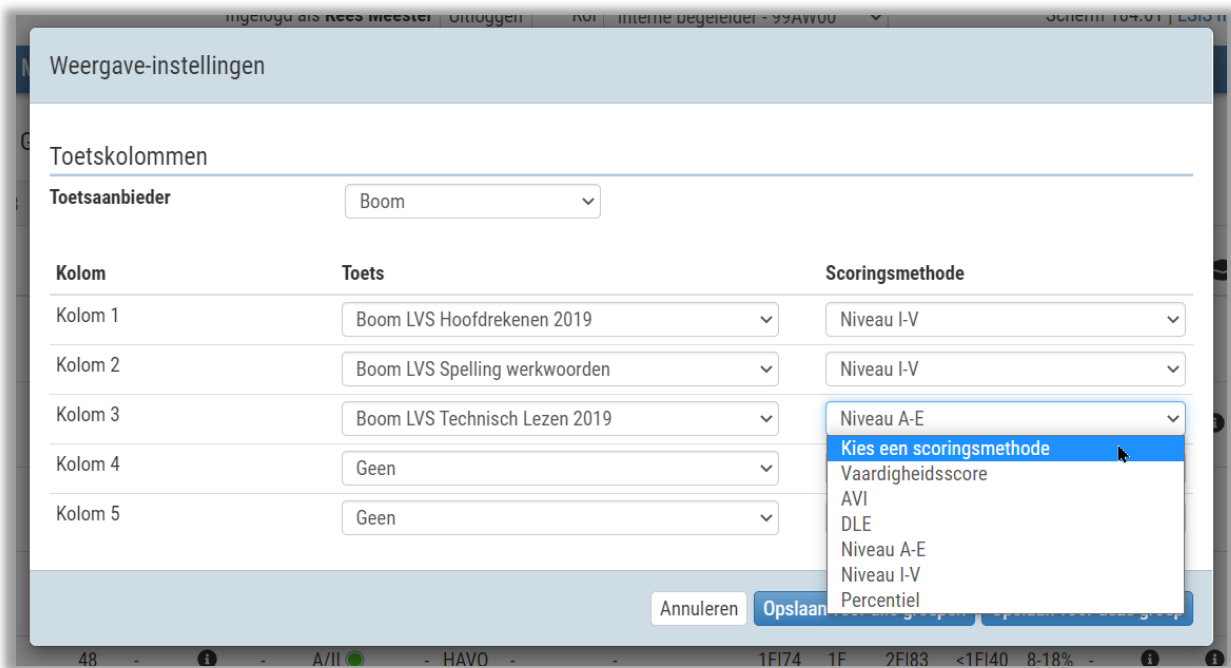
Ingelogd als Kees Meester | Uitloggen Rol Interne begeleider - 99AW00 Schema 164.01 | ESIS

Weergave-instellingen

Toetskolommen

Toetsaanbieder Boom

| Kolom | Toets | Scoringsmethode |
|---|---|---|
| Kolom 1 | Boom LVS Hoofdrekenen 2019 | Niveau I-V |
| Kolom 2 | Boom LVS Spelling werkwoorden | Niveau I-V |
| Kolom 3 | Boom LVS Technisch Lezen 2019 | Niveau A-E |
| Kolom 4 | Geen | |
| Kolom 5 | Geen | |

Kies een scoringsmethode
Vaardigheidsscore
AVI
DLE
Niveau A-E
Niveau I-V
Percentiel

Annuleren Opslaan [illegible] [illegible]

48 - - A/II - HAVO - - 1F|74 1F 2F|83 <1F|40 8-18% -